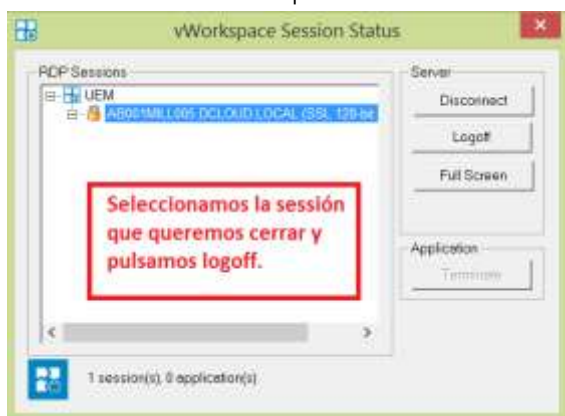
vWorkspace Session Status

RDP Sessions

UEM

AB001MLL005.DCLOUD.LOCAL (SSL 128-bi

Server

Disconnect

Logoff

Full Screen

Seleccionamos la sessión que queremos cerrar y pulsamos logoff.

Application

Terminate

1 session(s), 0 application(s)